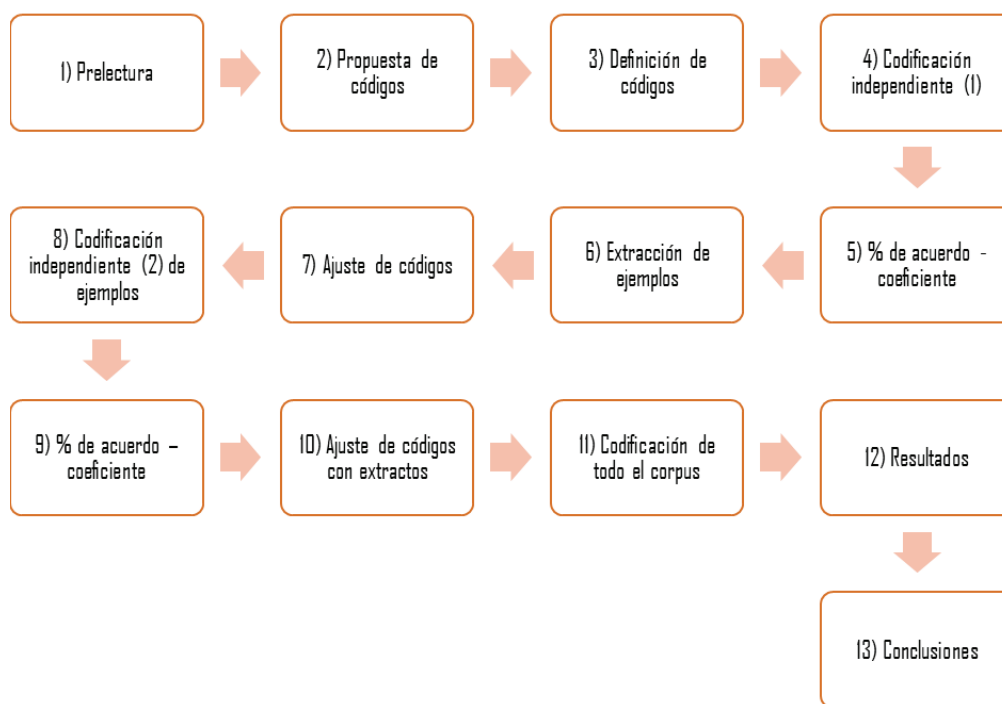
1) Prelectura

2) Propuesta de códigos

3) Definición de códigos

4) Codificación independiente (1)

5) % de acuerdo - coeficiente

6) Extracción de ejemplos

7) Ajuste de códigos

8) Codificación independiente (2) de ejemplos

9) % de acuerdo – coeficiente

10) Ajuste de códigos con extractos

11) Codificación de todo el corpus

12) Resultados

13) Conclusiones